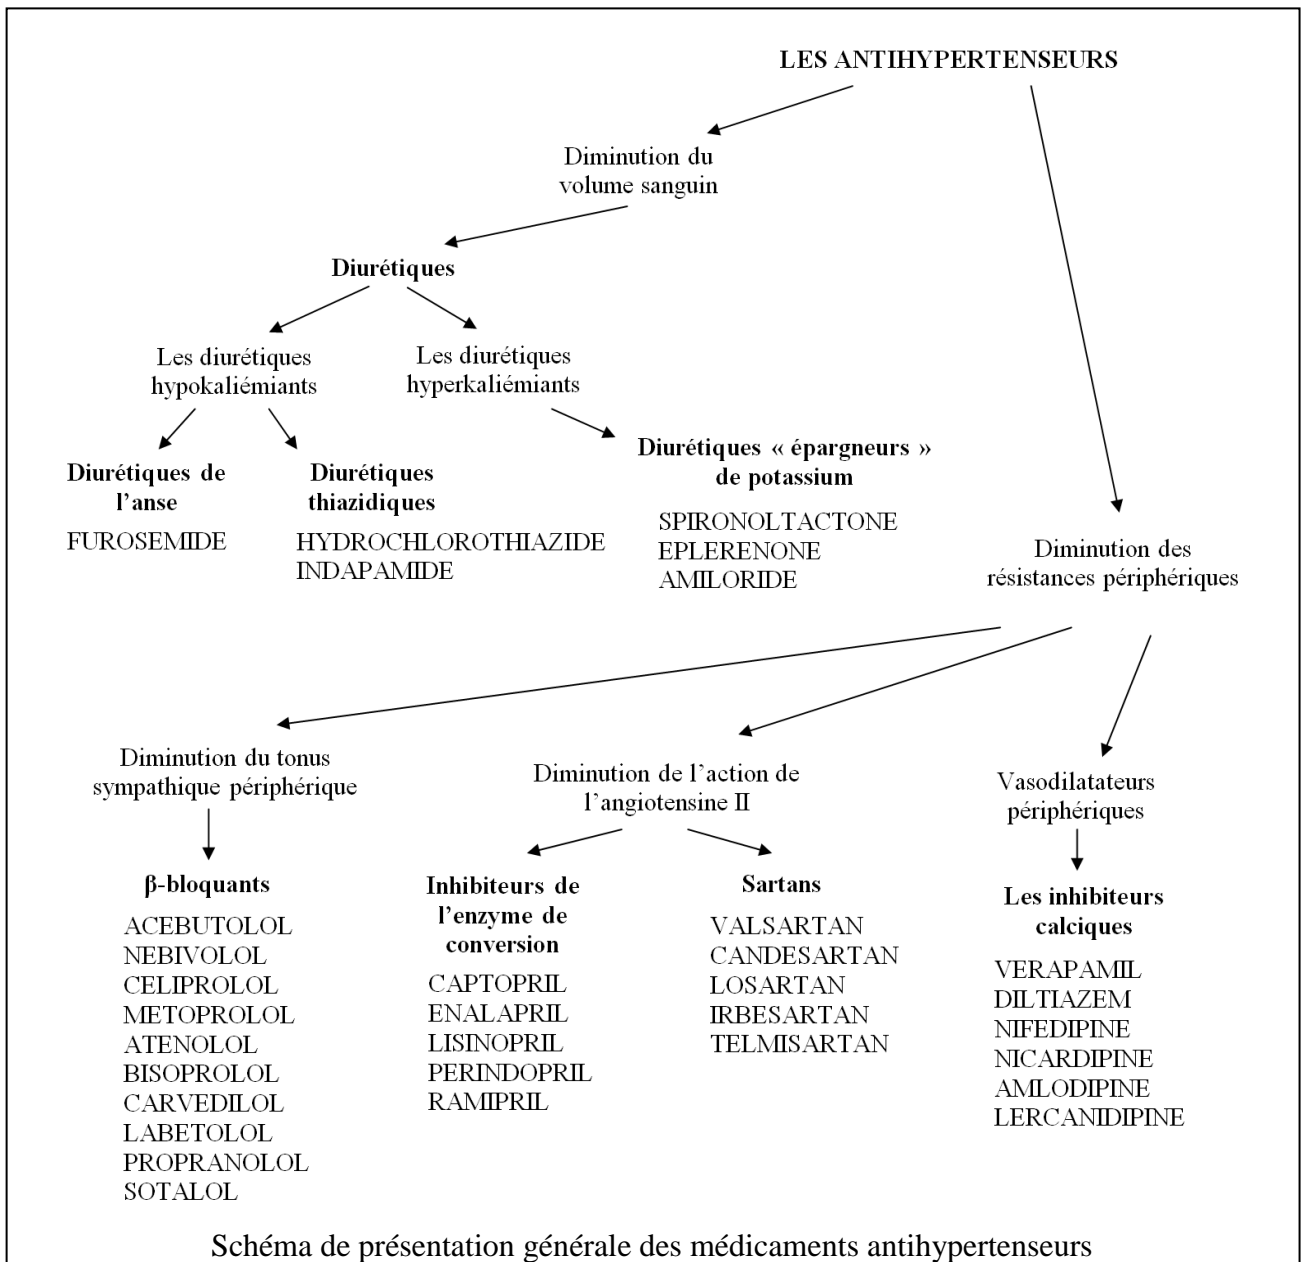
LES ANTIHYPERTENSEURS

Diminution du volume sanguin

Diurétiques

Les diurétiques hypokaliémiants

Les diurétiques hyperkaliémiants

Diurétiques de l'anse

FUROSEMIDE

Diurétiques thiazidiques

HYDROCHLOROTHIAZIDE
INDAPAMIDE

Diurétiques « épargneurs » de potassium

SPIRONOLTACTONE
EPLERENONE
AMILORIDE

Diminution des résistances périphériques

Diminution du tonus sympathique périphérique

β-bloquants

ACEBUTOLOL
NEBIVOLOL
CELIPROLOL
METOPROLOL
ATENOLOL
BISOPROLOL
CARVEDILOL
LABETOLOL
PROPRANOLOL
SOTALOL

Diminution de l'action de l'angiotensine II

Inhibiteurs de l'enzyme de conversion

CAPTOPRIL
ENALAPRIL
LISINOPRIL
PERINDOPRIL
RAMIPRIL

Sartans

VALSARTAN
CANDESARTAN
LOSARTAN
IRBESARTAN
TELMISARTAN

Vasodilatateurs périphériques

Les inhibiteurs calciques

VERAPAMIL
DILTIAZEM
NIFEDIPINE
NICARDIPINE
AMLODIPINE
LERCANIDIPINE

Schéma de présentation générale des médicaments antihypertenseurs